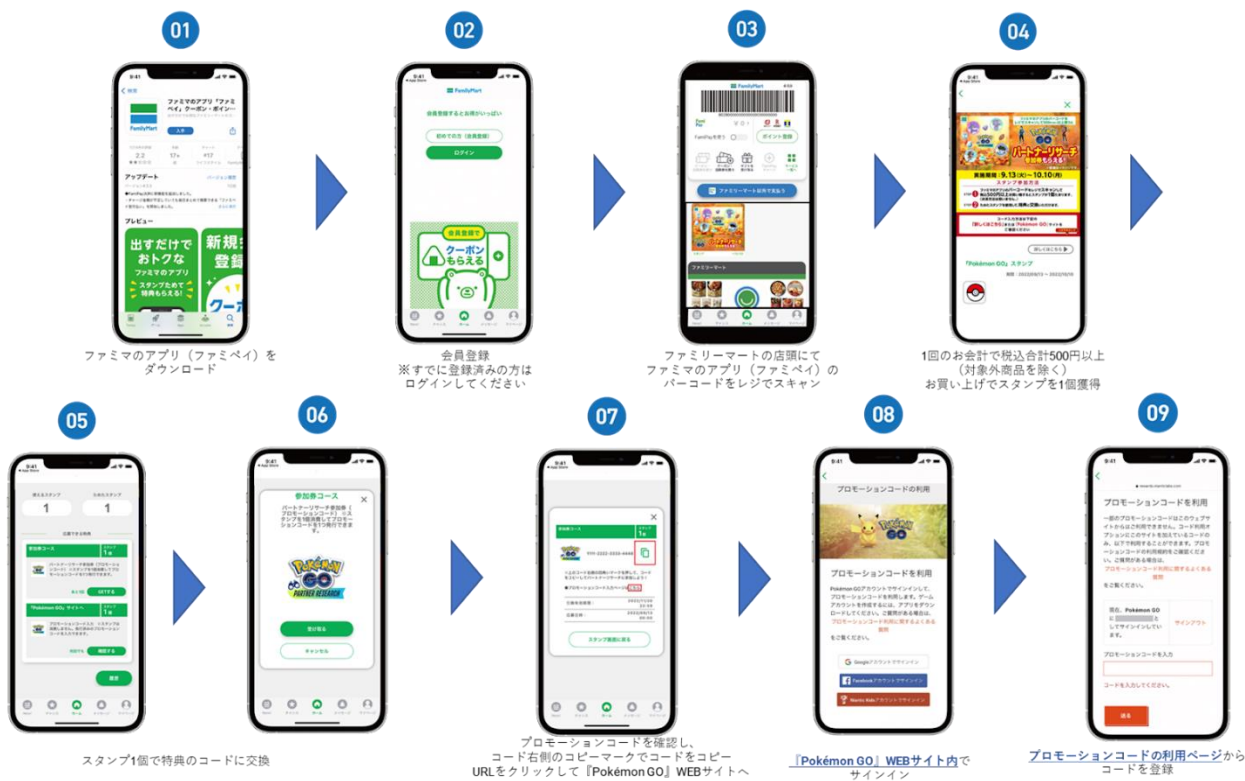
01

ファミマのアプリ（ファミペイ）をダウンロード

02

会員登録
※すでに登録済みの方はログインしてください

03

ファミリーマートの店頭にてファミマのアプリ（ファミペイ）のバーコードをレジでスキャン

04

1回のお会計で税込合計500円以上（対象外商品を除く）お買い上げでスタンプを1個獲得

05

スタンプ1個で特典のコードに交換

06

07

プロモーションコードを確認し、コード右側のコピーマークでコードをコピー
URLをクリックして『Pokémon GO』WEBサイトへ

08

『Pokémon GO』WEBサイト内でサインイン

09

プロモーションコードの利用ページからコードを登録